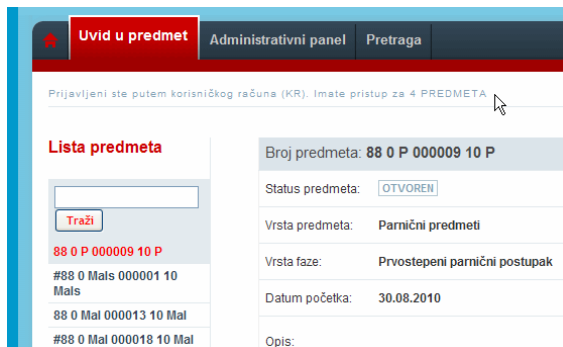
Uvid u predmet | Administrativni panel | Pretraga

Prijavljeni ste putem korisničkog računa (KR). Imate pristup za 4 PREDMETA

Lista predmeta

Traži

88 0 P 000009 10 P

#88 0 Mals 000001 10 Mals

88 0 Mal 000013 10 Mal

#88 0 Mal 000018 10 Mal

Broj predmeta: 88 0 P 000009 10 P

| | |
|---|---|
| Status predmeta: | OTVOREN |
| Vrsta predmeta: | Parnični predmeti |
| Vrsta faze: | Prvostepeni parnični postupak |
| Datum početka: | 30.08.2010 |
| Opis: | |